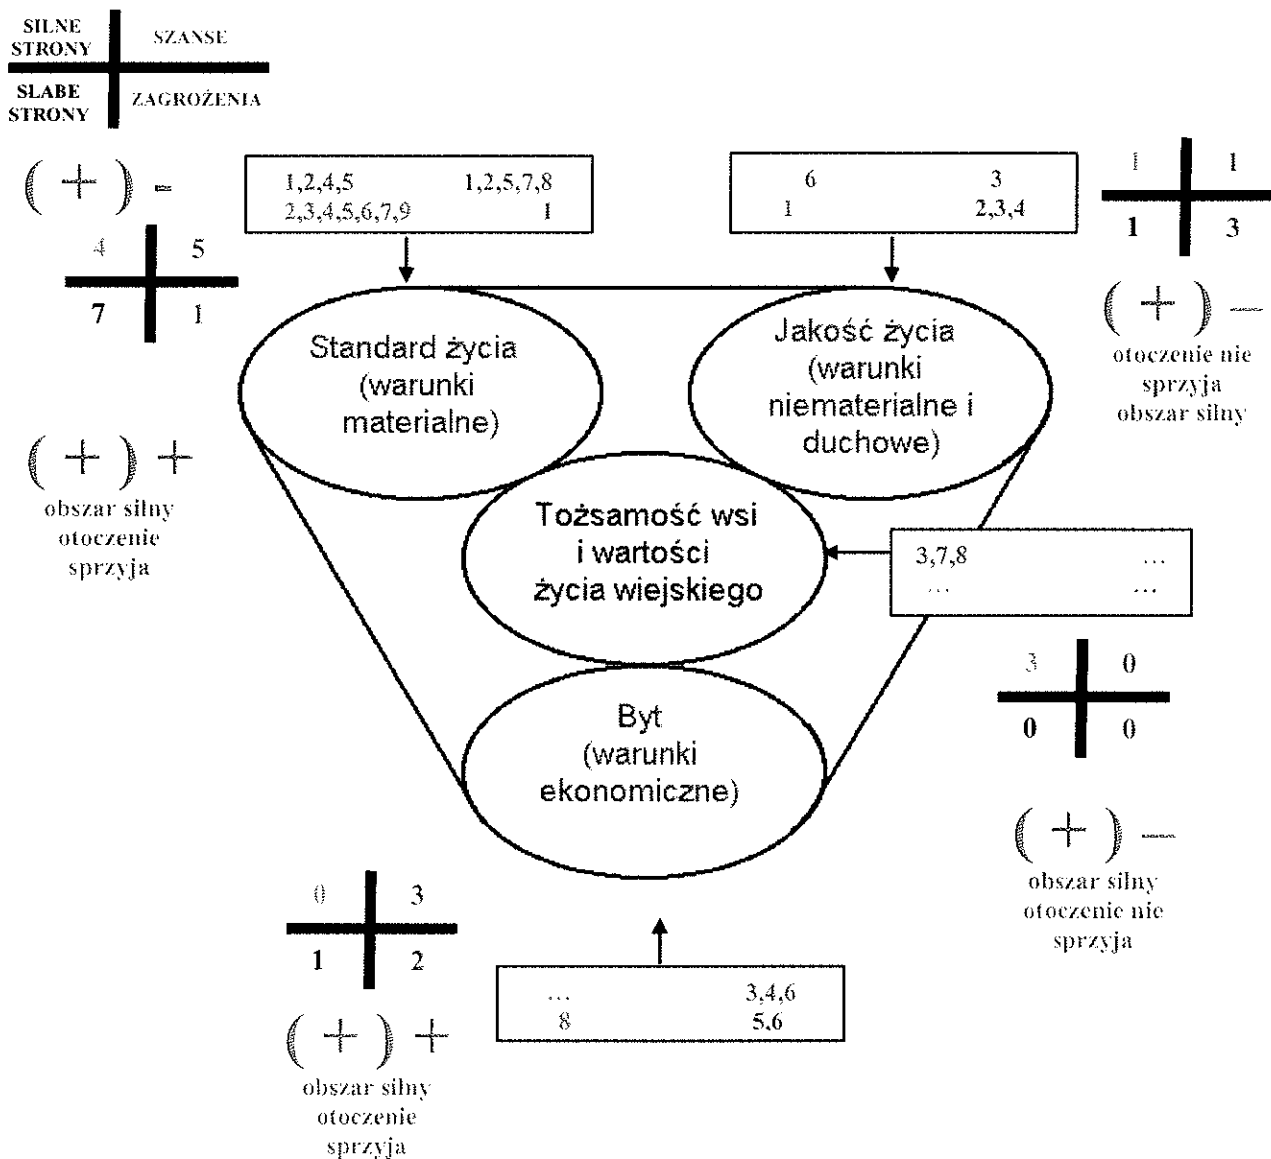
SILNE STRONY
SZANSE
SŁABE STRONY
ZAGROŻENIA

1,2,4,5 1,2,5,7,8
2,3,4,5,6,7,9 1

6 3
1 2,3,4

(+) –

| 4 | 5 |
|---|---|
| 7 | 1 |

| 1 | 1 |
|---|---|
| 1 | 3 |

(+) –
otoczenie nie sprzyja obszar silny

Standard życia (warunki materialne)

Jakość życia (warunki niematerialne i duchowe)

(+) +
obszar silny otoczenie sprzyja

Tożsamość wsi i wartości życia wiejskiego

3,7,8 ...
... ...

| 3 | 0 |
|---|---|
| 0 | 0 |

Byt (warunki ekonomiczne)

(+) –
obszar silny otoczenie nie sprzyja

| 0 | 3 |
|---|---|
| 1 | 2 |

(+) +
obszar silny otoczenie sprzyja

... 3,4,6
8 5,6